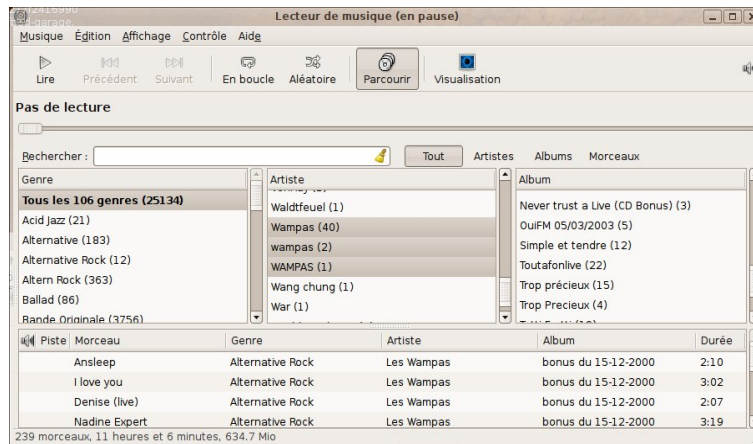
Lecteur de musique (en pause)

Musique Édition Affichage Contrôle Aide

Lire Précédent Suivant En boucle Aléatoire Parcourir Visualisation

Pas de lecture

Rechercher : Tout Artistes Albums Morceaux

| Genre |
|---|
| Tous les 106 genres (25134) |
| Acid Jazz (21) |
| Alternative (183) |
| Alternative Rock (12) |
| Altern Rock (363) |
| Ballad (86) |
| Bande Originale (3756) |

| Artiste |
|---|
| Waldtfeuel (1) |
| Wampas (40) |
| wampas (2) |
| WAMPAS (1) |
| Wang chung (1) |
| War (1) |

| Album |
|---|
| Never trust a Live (CD Bonus) (3) |
| OuiFM 05/03/2003 (5) |
| Simple et tendre (12) |
| Toutafonlive (22) |
| Trop précieux (15) |
| Trop Precieux (4) |

| Piste | Morceau | Genre | Artiste | Album | Durée |
|---|---|---|---|---|---|
| | Ansleep | Alternative Rock | Les Wampas | bonus du 15-12-2000 | 2:10 |
| | I love you | Alternative Rock | Les Wampas | bonus du 15-12-2000 | 3:02 |
| | Denise (live) | Alternative Rock | Les Wampas | bonus du 15-12-2000 | 2:07 |
| | Nadine Expert | Alternative Rock | Les Wampas | bonus du 15-12-2000 | 3:19 |

239 morceaux, 11 heures et 6 minutes, 634.7 Mio